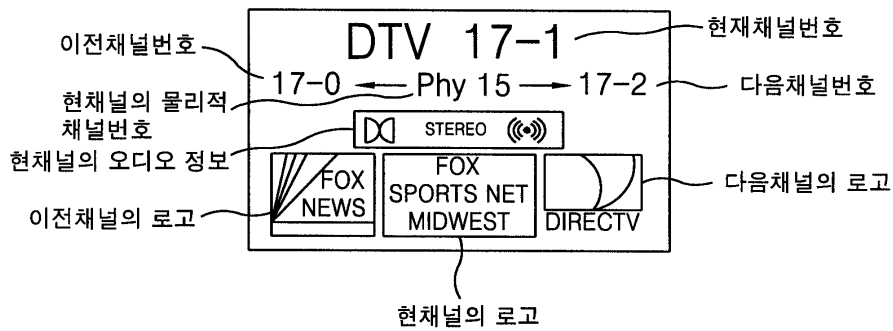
DTV 17-1
현재채널번호
이전채널번호
17-0
Phy 15
17-2
다음채널번호
현채널의 물리적 채널번호
STEREO
현채널의 오디오 정보
FOX NEWS
FOX SPORTS NET MIDWEST
DIRECTV
다음채널의 로고
이전채널의 로고
현채널의 로고